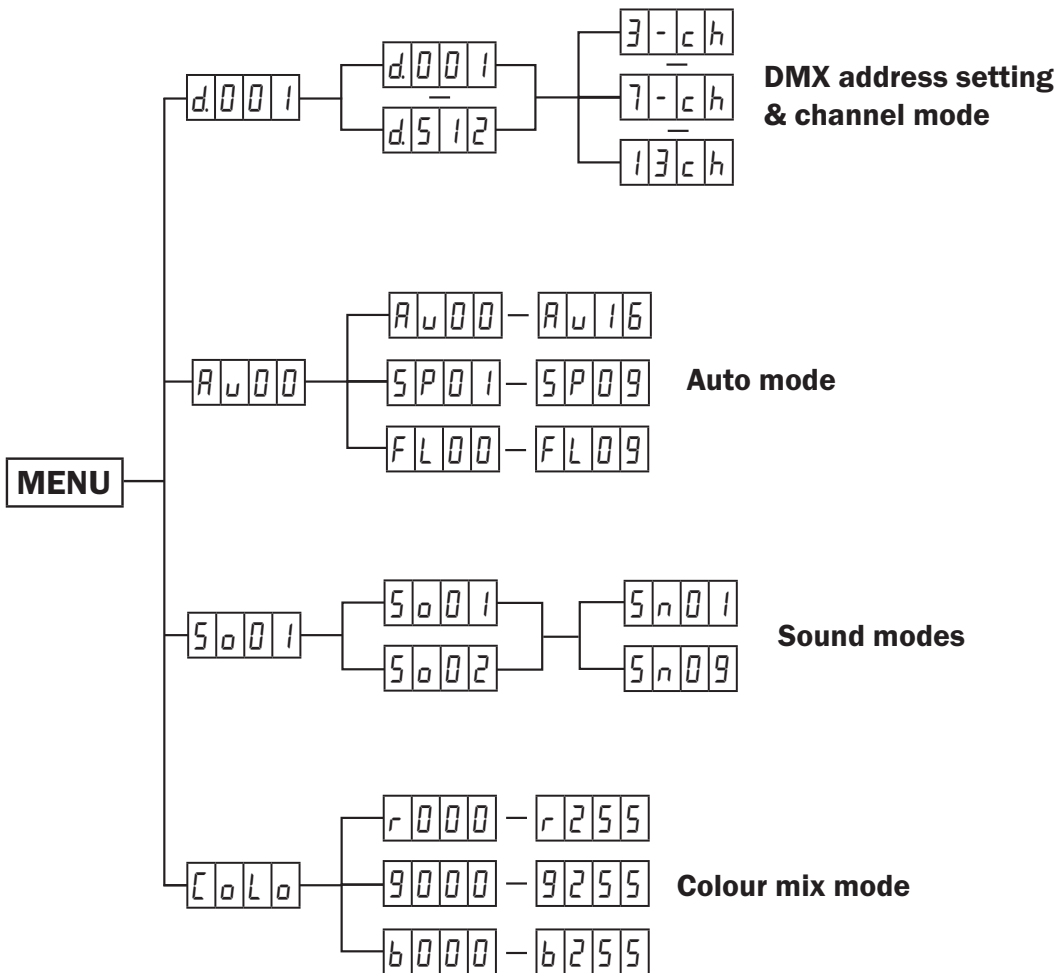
MENU

d.001

d.001 – d.512

3-ch
7-ch
13ch

DMX address setting & channel mode

Au00

Au00 – Au16
SP01 – SP09
FL00 – FL09

Auto mode

So01

So01
So02

Sn01
Sn09

Sound modes

CoLo

r000 – r255
9000 – 9255
b000 – b255

Colour mix mode